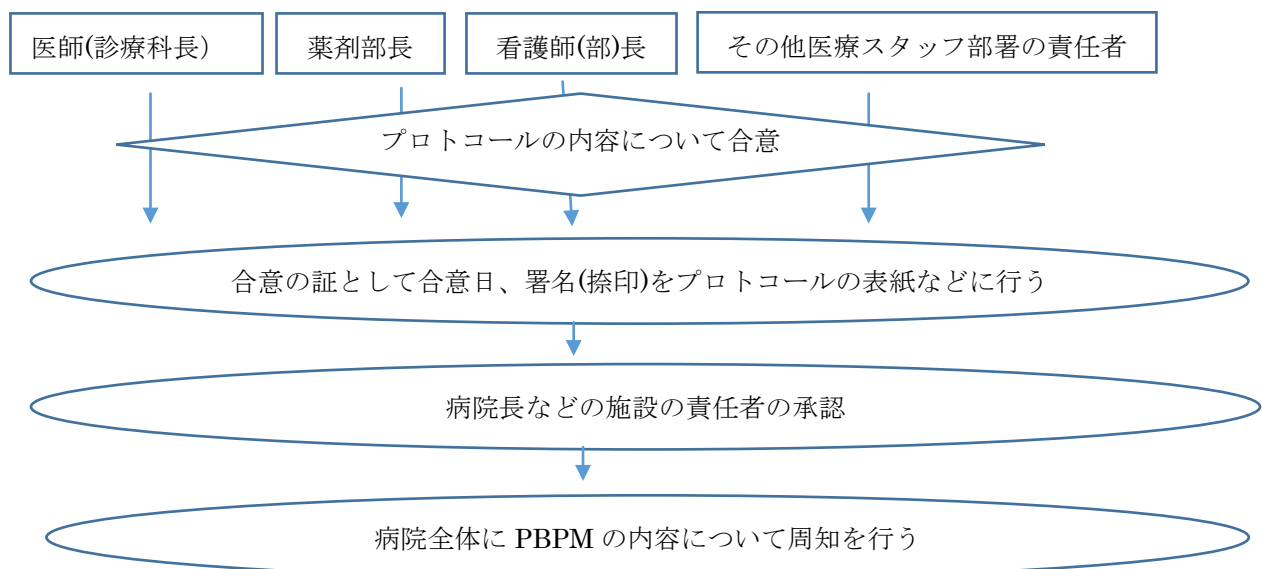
医師(診療科長)

薬剤部長

看護師(部)長

その他医療スタッフ部署の責任者

プロトコールの内容について合意

合意の証として合意日、署名(捺印)をプロトコールの表紙などに行う

病院長などの施設の責任者の承認

病院全体に PBPM の内容について周知を行う